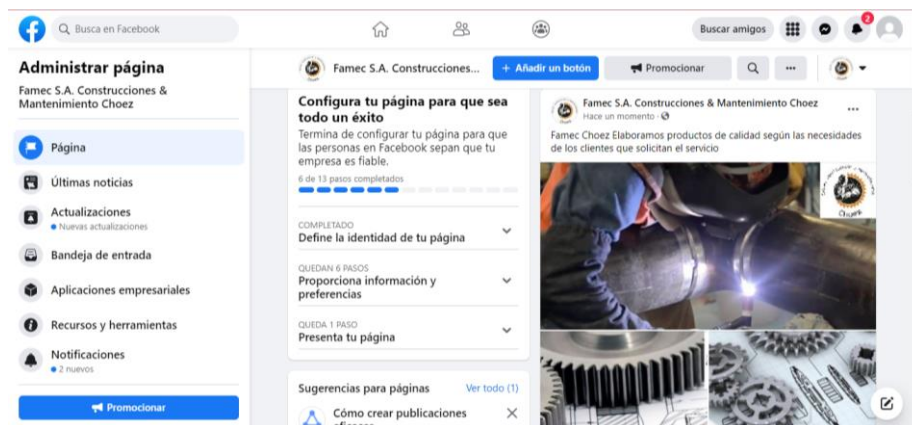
Busca en Facebook

Buscar amigos

2

Administrar página

Famec S.A. Construcciones & Mantenimiento Choez

Página

Últimas noticias

Actualizaciones
● Nuevas actualizaciones

Bandeja de entrada

Aplicaciones empresariales

Recursos y herramientas

Notificaciones
● 2 nuevos

Promocionar

Famec S.A. Construcciones...

+ Añadir un botón

Promocionar

···

Configura tu página para que sea todo un éxito

Termina de configurar tu página para que las personas en Facebook sepan que tu empresa es fiable.

6 de 13 pasos completados

COMPLETADO
Define la identidad de tu página

QUEDAN 6 PASOS
Proporciona información y preferencias

QUEDA 1 PASO
Presenta tu página

Sugerencias para páginas

Ver todo (1)

Cómo crear publicaciones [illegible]

Famec S.A. Construcciones & Mantenimiento Choez

Hace un momento ·

···

Famec Choez Elaboramos productos de calidad según las necesidades de los clientes que solicitan el servicio